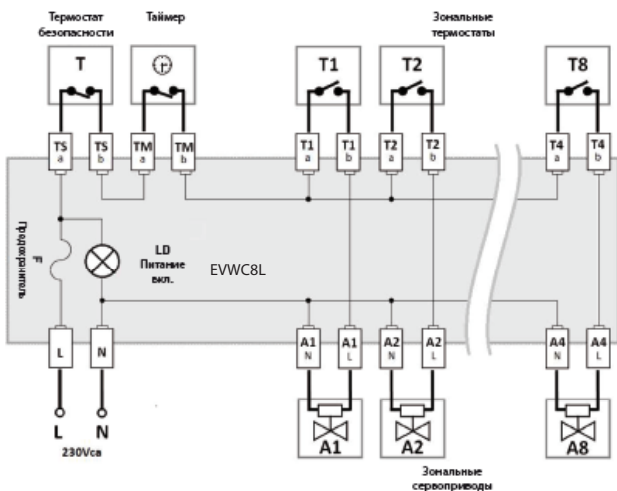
Термостат безопасности

Таймер

Зональные термостаты

T

T1

T2

T8

TS a

TS b

TM a

TM b

T1 a

T1 b

T2 a

T2 b

T4 a

T4 b

F Предохранитель

LD Питание вкл.

EVWC8L

L

N

A1 N

A1 L

A2 N

A2 L

A4 N

A4 L

L

N

230Vca

A1

A2

A8

Зональные сервоприводы